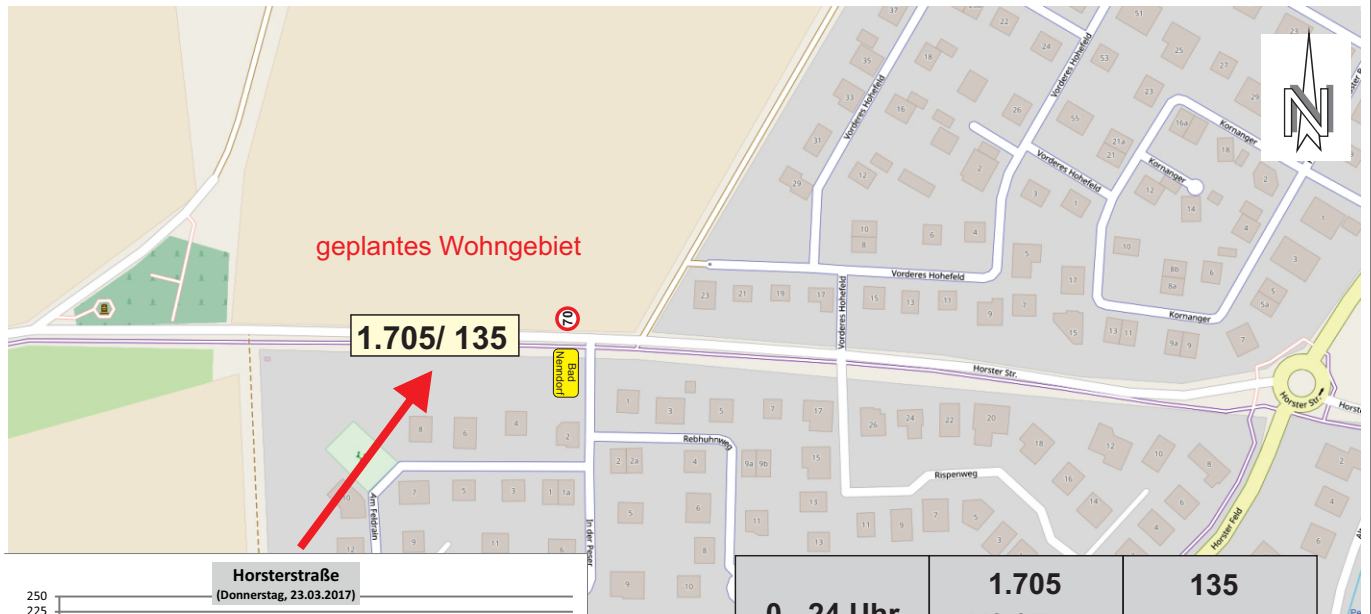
geplantes Wohngebiet

1.705/ 135

70

Bad Nenndorf

Horster Str.

Horster Str.

Horster Feld

Vorderes Hohefeld

Vorderes Hohefeld

Vorderes Hohefeld

Vorderes Hohefeld

Kornanger

Kornanger

Kornanger

Rebhuhnweg

Rispenweg

Am Feldrain

In der Peser

37 22 51 23 35 18 24 53 25 27 33 16 26 55 16a 31 21a 21 18 12 2 1 12 14 29 12 1 10 8 6 4 10 5 8b 8a 6 5a 23 21 19 17 15 13 11 9 3 17 15 13 11 9a 9 7 1 3 5 7 17 26 24 22 20 18 12 10 8 8 6 4 2 2 2a 4 9a 9b 15 16 14 6 4 7 5 3 1 1a 6 13 11 9 7 5 3 2 12 9 11 6 5 6 8 13 11 10 9 10 9

Horsterstraße
(Donnerstag, 23.03.2017)

250
225

0 - 24 Uhr

1.705

135